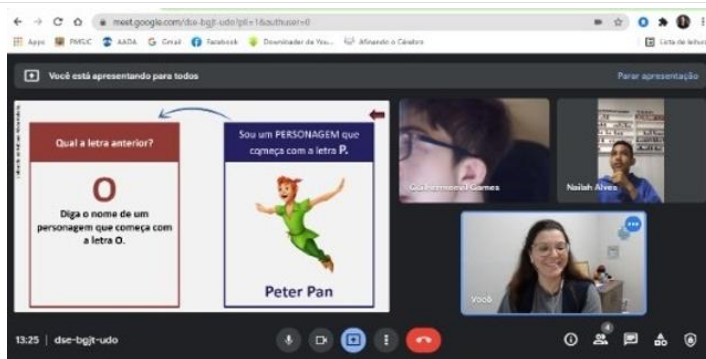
meet.google.com/dse-bgjt-udo?pli=1&authuser=0

Apps PMGC AADA Gmail Facebook Downloader de You... Afinando o Cérebro

Lista de leitura

Você está apresentando para todos

Parar apresentação

Qual a letra anterior?

O

Diga o nome de um personagem que começa com a letra O.

Sou um PERSONAGEM que começa com a letra P.

Peter Pan

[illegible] Gomes

Nailah Alves

Você

13:25 | dse-bgjt-udo

4